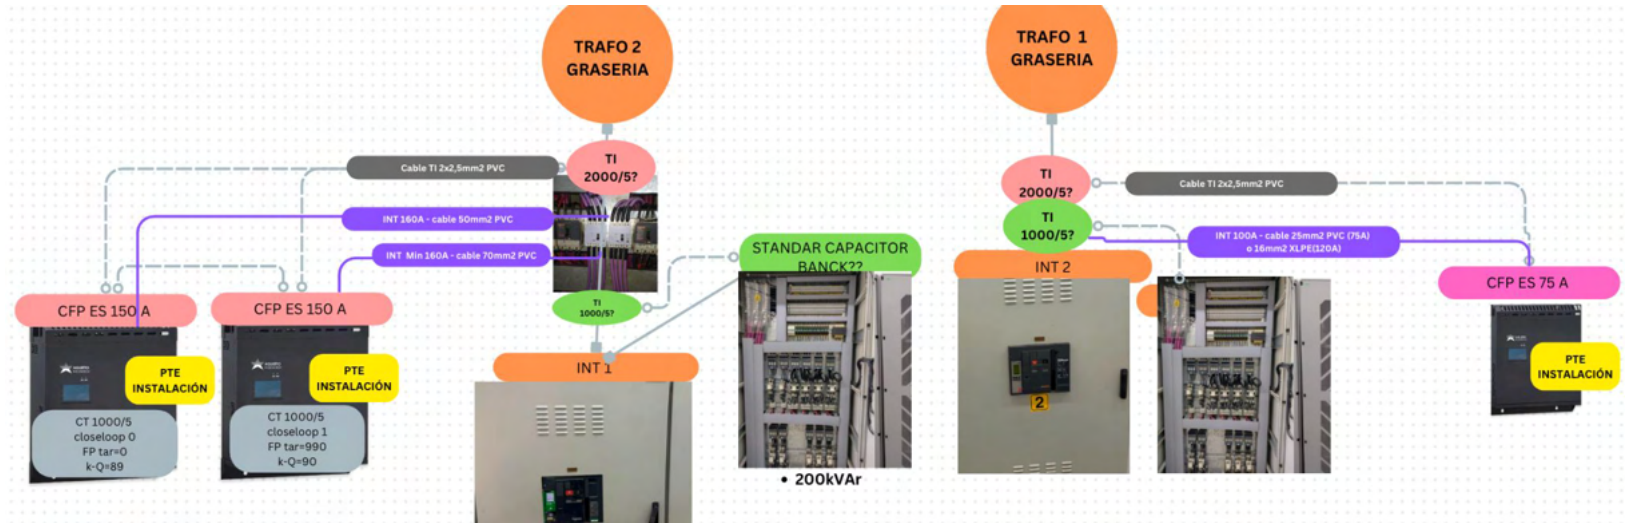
TRAFO 2
GRASERIA

TRAFO 1
GRASERIA

TI
2000/5?

Cable TI 2x2,5mm2 PVC

INT 160A - cable 50mm2 PVC

INT Min 160A - cable 70mm2 PVC

TI
1000/5?

TI
2000/5?

Cable TI 2x2,5mm2 PVC

TI
1000/5?

INT 100A - cable 25mm2 PVC (75A)
o 16mm2 XLPE(120A)

STANDAR CAPACITOR BANCK??

INT 2

CFP ES 75 A

CFP ES 150 A

CFP ES 150 A

PTE
INSTALACIÓN

PTE
INSTALACIÓN

PTE
INSTALACIÓN

CT 1000/5
closeloop 0
FP tar=0
k-Q=89

CT 1000/5
closeloop 1
FP tar=990
k-Q=90

INT 1

• 200kVAr

2